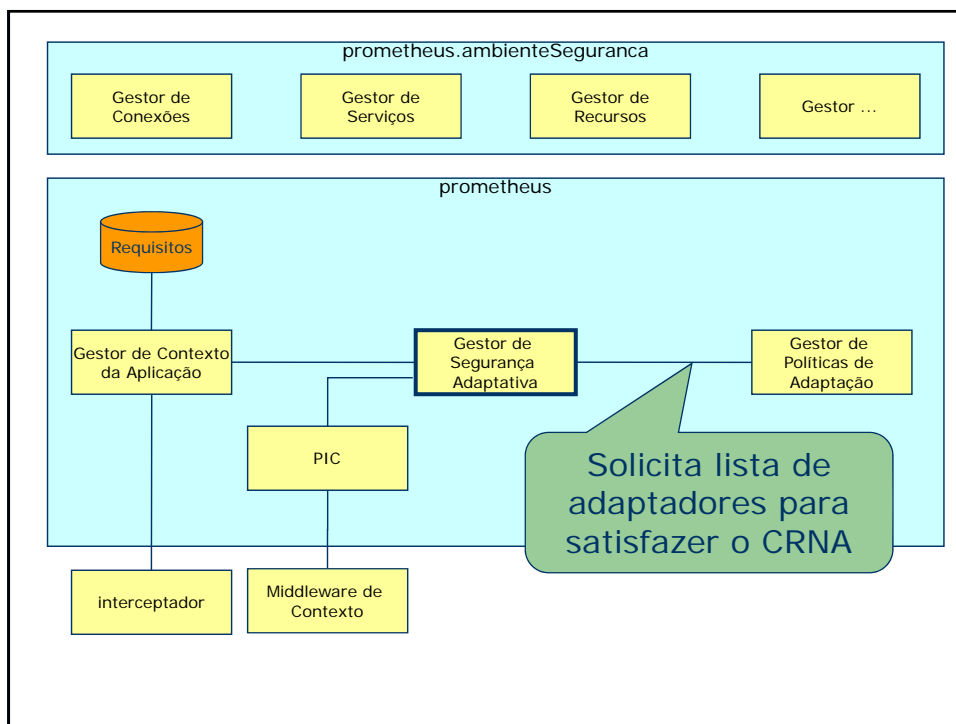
prometheus.ambienteSeguranca

Gestor de Conexões

Gestor de Serviços

Gestor de Recursos

Gestor ...

prometheus

Requisitos

Gestor de Contexto da Aplicação

Gestor de Segurança Adaptativa

Gestor de Políticas de Adaptação

PIC

Solicita lista de adaptadores para satisfazer o CRNA

interceptador

Middleware de Contexto